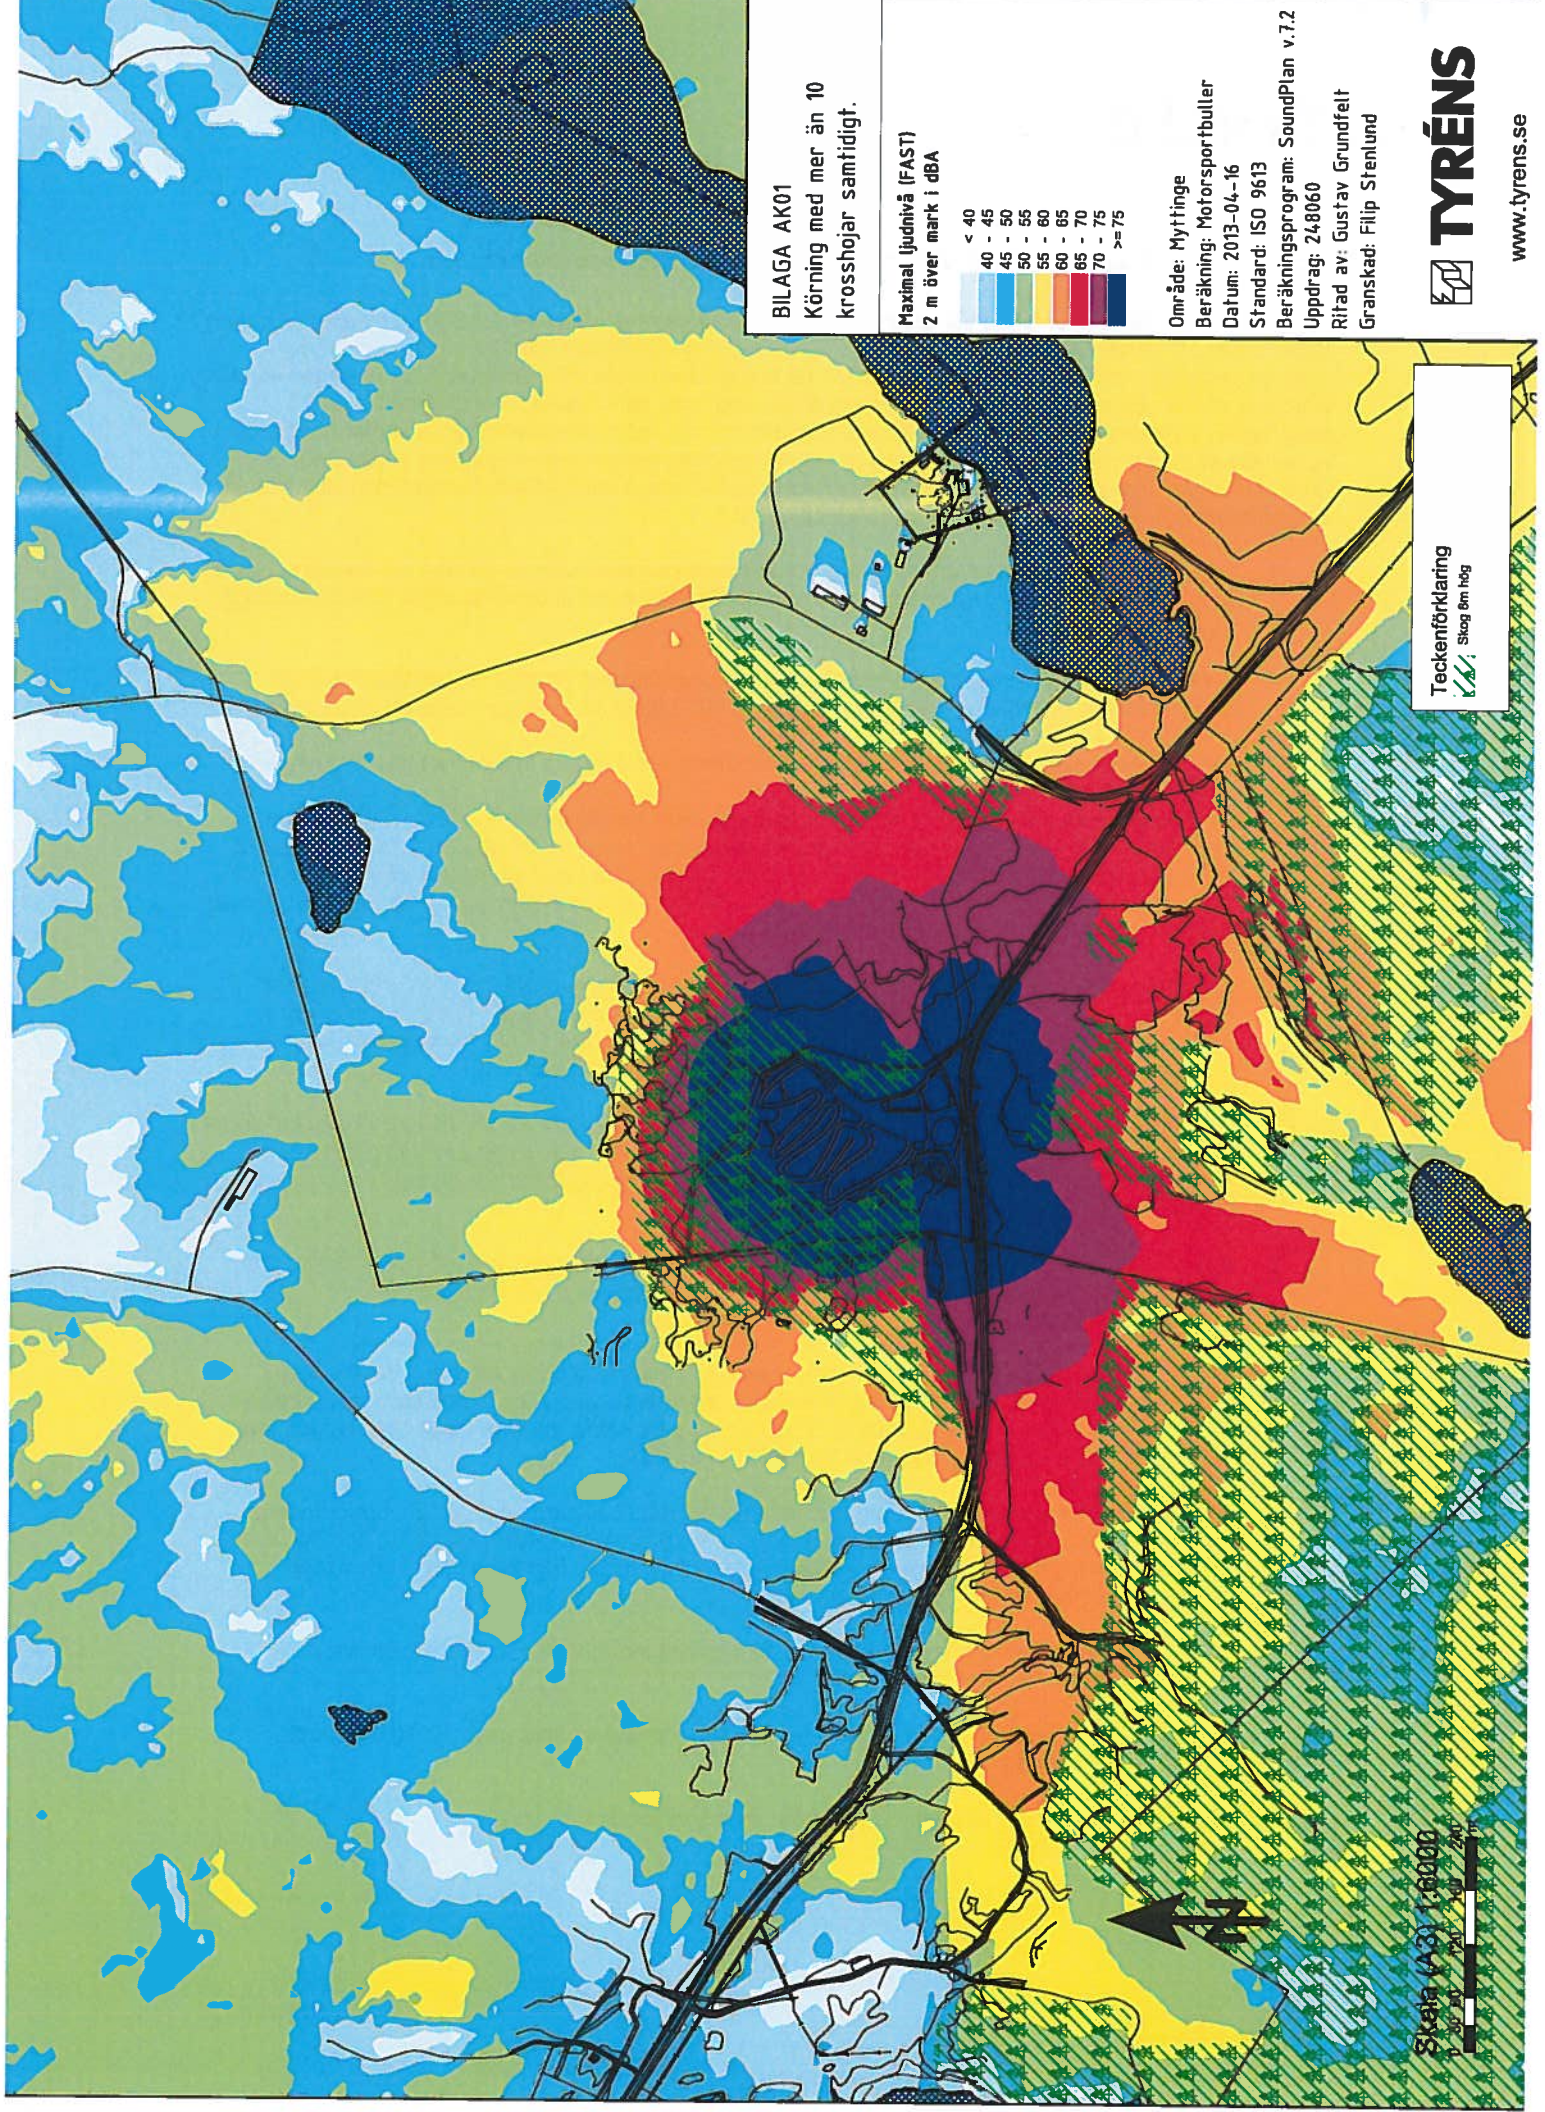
BILAGA AK01
Körning med mer än 10 krosshojar samtidigt.

Maximal ljudnivå (FAST)
2 m över mark i dBA

< 40
40 - 45
45 - 50
50 - 55
55 - 60
60 - 65
65 - 70
70 - 75
>= 75

Område: Myttinge
Beräkning: Motorsportbuller
Datum: 2013-04-16
Standard: ISO 9613
Beräkningsprogram: SoundPlan v.7.2
Uppdrag: 248060
Ritad av: Gustav Grundfelt
Granskad: Filip Stenlund

TYRÉNS
www.tyrens.se

Teckenförklaring
Skog 6m hög

N

Skala (A3) 1:6000
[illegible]